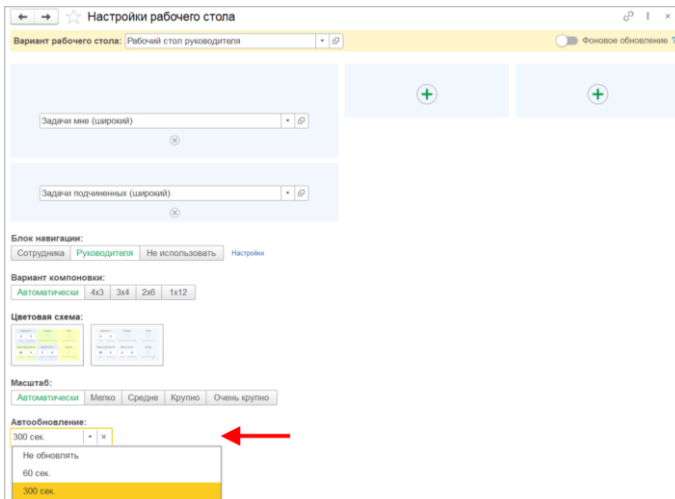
Настройки рабочего стола

Вариант рабочего стола: Рабочий стол руководителя

Фоновое обновление

Задачи мне (широкий)

Задачи подчиненных (широкий)

Блок навигации:

Сотрудника | Руководителя | Не использовать | Настройки

Вариант компоновки:

Автоматически | 4x3 | 3x4 | 2x6 | 1x12

Цветовая схема:

Масштаб:

Автоматически | Мелко | Средне | Крупно | Очень крупно

Автообновление:

300 сек.

Не обновлять

60 сек.

300 сек.